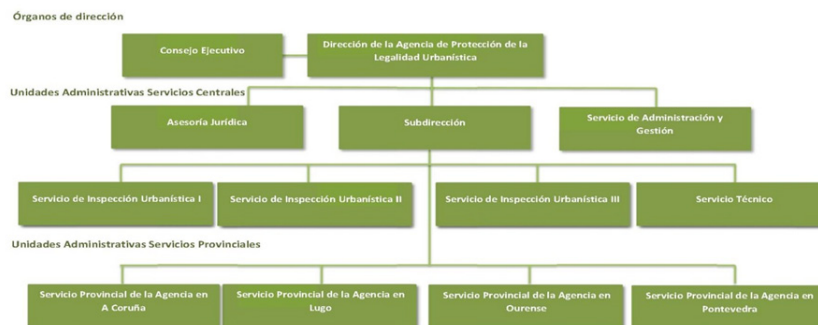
Órganos de dirección

Consejo Ejecutivo

Dirección de la Agencia de Protección de la Legalidad Urbanística

Unidades Administrativas Servicios Centrales

Asesoría Jurídica

Subdirección

Servicio de Administración y Gestión

Servicio de Inspección Urbanística I

Servicio de Inspección Urbanística II

Servicio de Inspección Urbanística III

Servicio Técnico

Unidades Administrativas Servicios Provinciales

Servicio Provincial de la Agencia en A Coruña

Servicio Provincial de la Agencia en Lugo

Servicio Provincial de la Agencia en Ourense

Servicio Provincial de la Agencia en Pontevedra